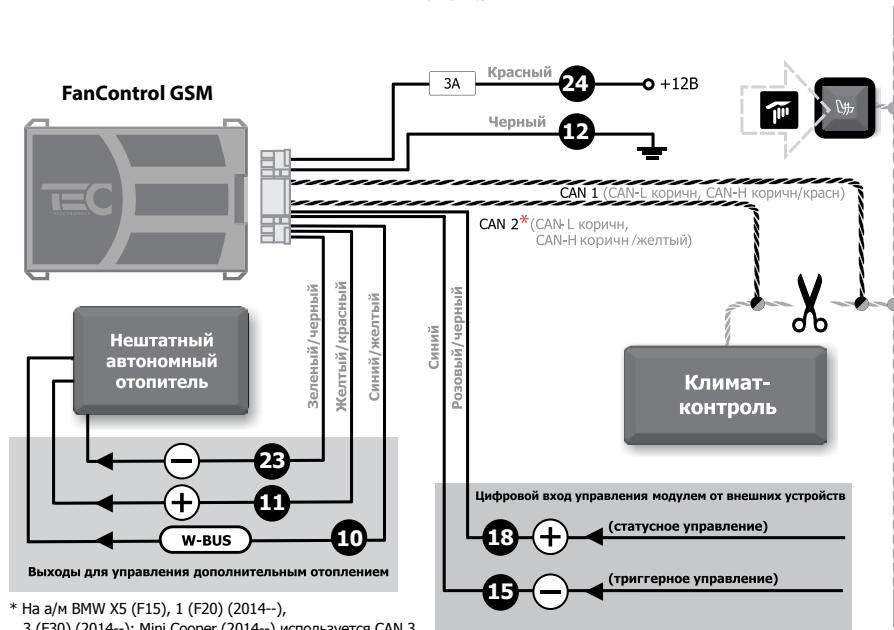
FanControl GSM

3A

Красный

24

+12B

Черный

12

CAN 1 (CAN-L коричн, CAN-H коричн/красн)

CAN 2*(CAN-L коричн, CAN-H коричн /желтый)

Зеленый/черный

Желтый/красный

Синий/желтый

Синий

Розовый/черный

Нештатный автономный отопитель

Климат-контроль

23

11

W-BUS

10

Выходы для управления дополнительным отоплением

Цифровой вход управления модулем от внешних устройств

18

(статусное управление)

15

(триггерное управление)

* На а/м BMW X5 (F15), 1 (F20) (2014--), 3 (F30) (2014--); Mini Cooper (2014--) используется CAN 3